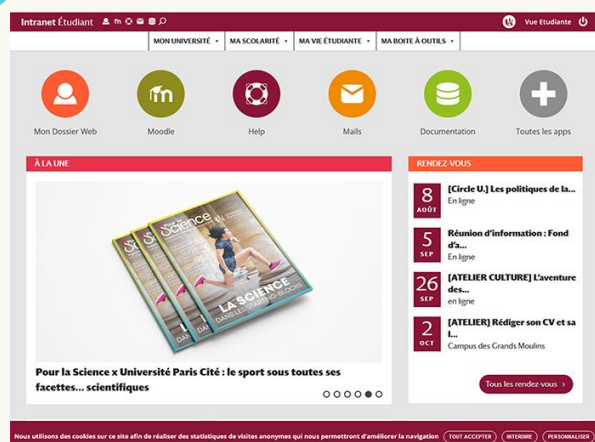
Intranet Étudiant

Vue Etudiante

MON UNIVERSITÉ ▾ MA SCOLARITÉ ▾ MA VIE ÉTUDIANTE ▾ MA BOITE À OUTILS ▾

Mon Dossier Web

Moodle

Help

Mails

Documentation

Toutes les apps

À LA UNE

Science

LA SCIENCE DANS LES VESTIAIRES

Pour la Science x Université Paris Cité : le sport sous toutes ses facettes… scientifiques

RENDEZ-VOUS

8 AOÛT [Circle U.] Les politiques de la… En ligne

5 SEP Réunion d'information : Fond d'a… En ligne

26 SEP [ATELIER CULTURE] L'aventure des… en ligne

2 OCT [ATELIER] Rédiger son CV et sa l… Campus des Grands Moulins

Tous les rendez-vous ›

Nous utilisons des cookies sur ce site afin de réaliser des statistiques de visites anonymes qui nous permettront d'améliorer la navigation TOUT ACCEPTER INTERDIRE PERSONNALISER